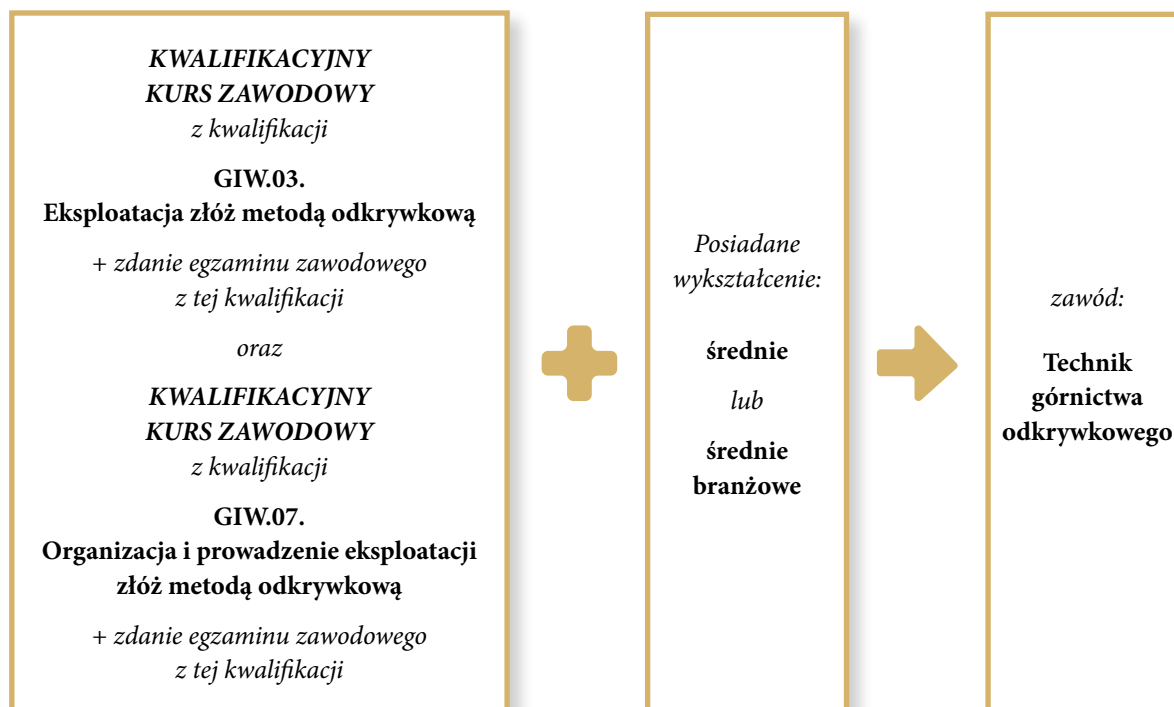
KWALIFIKACYJNY KURS ZAWODOWY
z kwalifikacji

GIW.03.
Eksploatacja złóż metodą odkrywkową

+ zdanie egzaminu zawodowego z tej kwalifikacji

oraz

KWALIFIKACYJNY KURS ZAWODOWY
z kwalifikacji

GIW.07.
Organizacja i prowadzenie eksploatacji złóż metodą odkrywkową

+ zdanie egzaminu zawodowego z tej kwalifikacji

Posiadane wykształcenie:

średnie

lub

średnie branżowe

zawód:

Technik górnictwa odkrywkowego